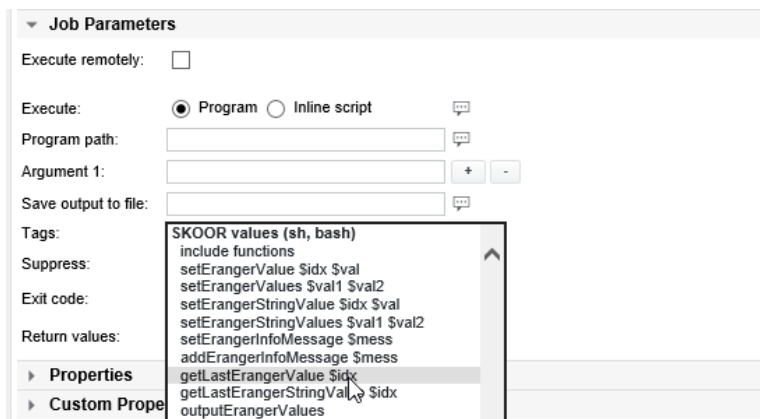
Job Parameters

Execute remotely:

Execute: Program Inline script

Program path:

Argument 1: + -

Save output to file:

Tags:

Suppress:

Exit code:

Return values:

Properties

Custom Prope

SKOOR values (sh, bash)
include functions
setErangerValue $idx $val
setErangerValues $val1 $val2
setErangerStringValue $idx $val
setErangerStringValues $val1 $val2
setErangerInfoMessage $mess
addErangerInfoMessage $mess
getLastErangerValue $idx
getLastErangerStringValue $idx
outputErangerValues